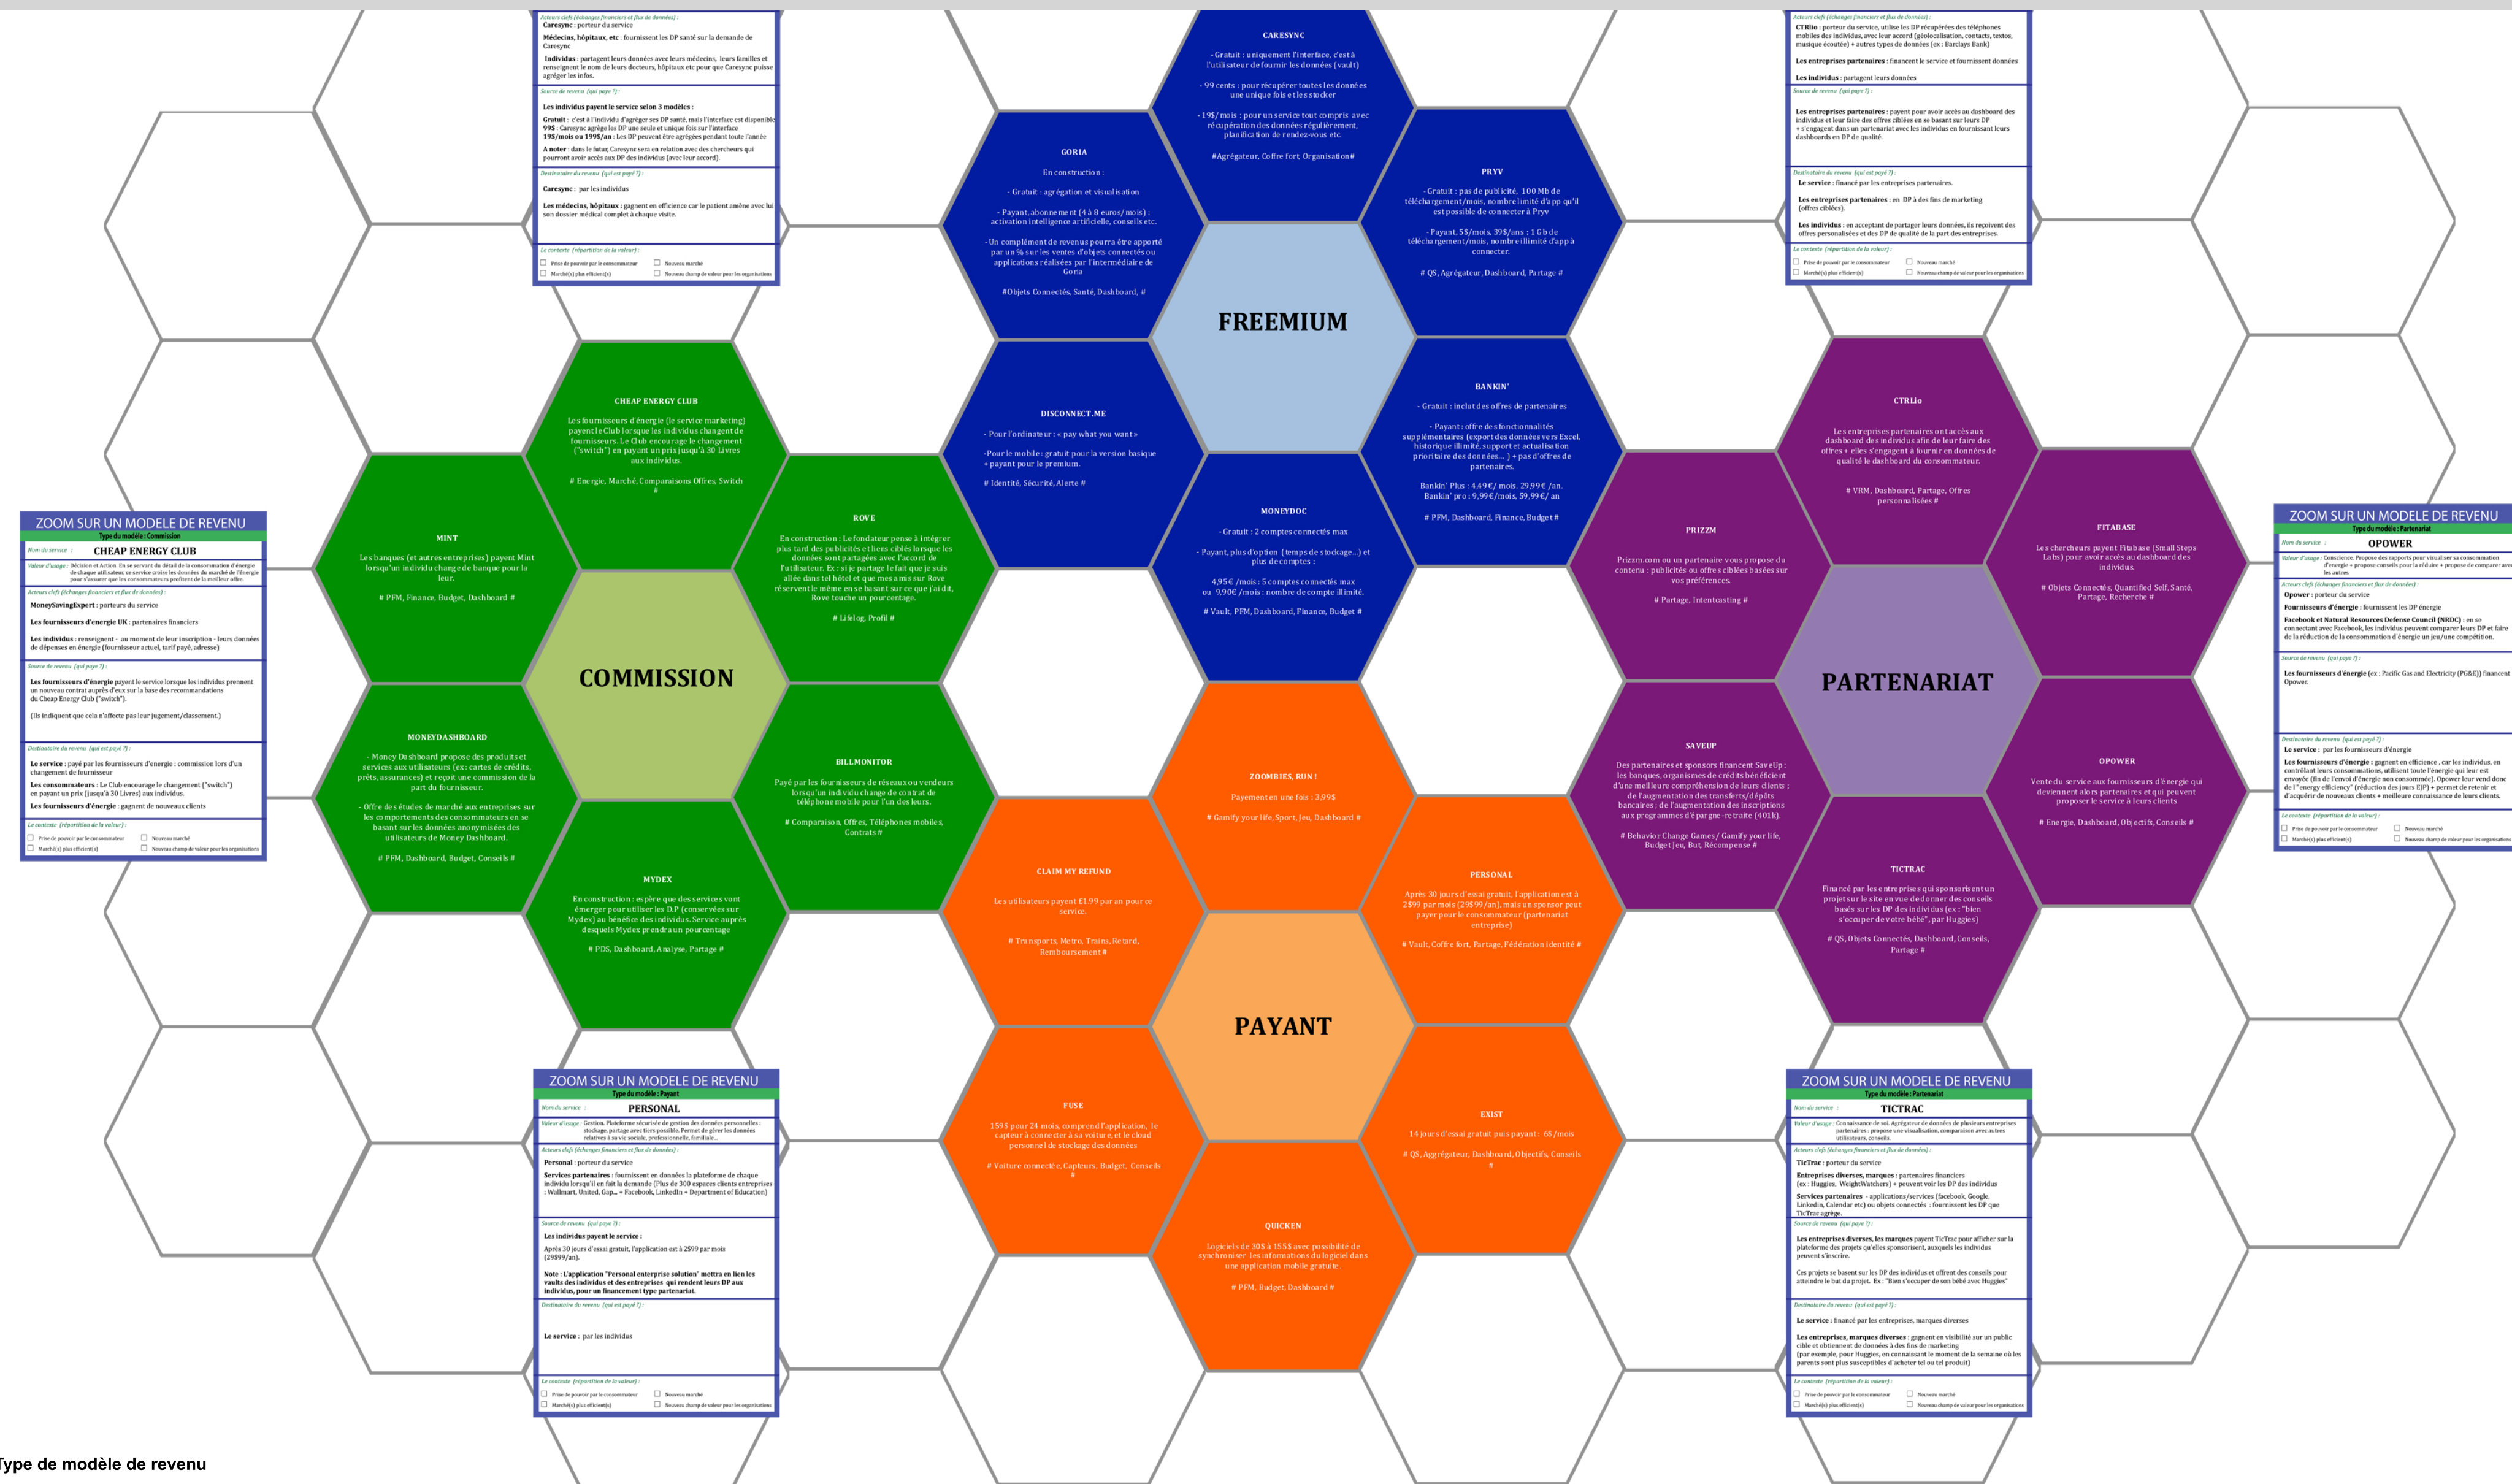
Acteurs clefs (échanges financiers et flux de données) :
Caresync : porteur du service
Médecins, hôpitaux, etc : fournissent les DP santé sur la demande de Caresync
Individus : partagent leurs données avec leurs médecins, leurs familles et renseignent le nom de leurs docteurs, hôpitaux etc pour que Caresync puisse agréger les infos.
Source de revenu (qui paye ?) :
Les individus payent le service selon 3 modèles :
Gratuit : c'est à l'individu d'agréger ses DP santé, mais l'interface est disponible
99$ : Caresync agrège les DP une seule et unique fois sur l'interface
19$/mois ou 199$/an : Les DP peuvent être agrégées pendant toute l'année
A noter : dans le futur, Caresync sera en relation avec des chercheurs qui pourront avoir accès aux DP des individus (avec leur accord).
Destinataire du revenu (qui est payé ?) :
Caresync : par les individus
Les médecins, hôpitaux : gagnent en efficience car le patient amène avec lui son dossier médical complet à chaque visite.
Le contexte (répartition de la valeur) :
Prise de pouvoir par le consommateur
Nouveau marché
Marché(s) plus efficient(s)
Nouveau champ de valeur pour les organisations

CARESYNC
- Gratuit : uniquement l'interface, c'est à l'utilisateur de fournir les données (vault)
- 99 cents : pour récupérer toutes les données une unique fois et les stocker
- 19$/mois : pour un service tout compris avec récupération des données régulièrement, planification de rendez-vous etc.
#Agrégateur, Coffre fort, Organisation#

Acteurs clefs (échanges financiers et flux de données) :
CTRLio : porteur du service, utilise les DP récupérées des téléphones mobiles des individus, avec leur accord (géolocalisation, contacts, textos, musique écoutée) + autres types de données (ex : Barclays Bank)
Les entreprises partenaires : financent le service et fournissent données
Les individus : partagent leurs données
Source de revenu (qui paye ?) :
Les entreprises partenaires : payent pour avoir accès au dashboard des individus et leur faire des offres ciblées en se basant sur leurs DP + s'engagent dans un partenariat avec les individus en fournissant leurs dashboards en DP de qualité.
Destinataire du revenu (qui est payé ?) :
Le service : financé par les entreprises partenaires.
Les entreprises partenaires : en DP à des fins de marketing (offres ciblées).
Les individus : en acceptant de partager leurs données, ils reçoivent des offres personalisées et des DP de qualité de la part des entreprises.
Le contexte (répartition de la valeur) :
Prise de pouvoir par le consommateur
Nouveau marché
Marché(s) plus efficient(s)
Nouveau champ de valeur pour les organisations

GORIA
En construction :
- Gratuit : agrégation et visualisation
- Payant, abonnement (4 à 8 euros/mois) : activation intelligence artificielle, conseils etc.
- Un complément de revenus pourra être apporté par un % sur les ventes d'objets connectés ou applications réalisées par l'intermédiaire de Goria
#Objets Connectés, Santé, Dashboard, #

PRYV
- Gratuit : pas de publicité, 100 Mb de téléchargement/mois, nombre limité d'app qu'il est possible de connecter à Pryv
- Payant, 5$/mois, 39$/ans : 1 Gb de téléchargement/mois, nombre illimité d'app à connecter.
# QS, Agrégateur, Dashboard, Partage #

FREEMIUM

DISCONNECT.ME
- Pour l'ordinateur : « pay what you want »
-Pour le mobile : gratuit pour la version basique + payant pour le premium.
# Identité, Sécurité, Alerte #

BANKIN'
- Gratuit : inclut des offres de partenaires
- Payant : offre des fonctionnalités supplémentaires (export des données vers Excel, historique illimité, support et actualisation prioritaire des données... ) + pas d'offres de partenaires.
Bankin' Plus : 4,49€/ mois. 29,99€ /an.
Bankin' pro : 9,99€/mois, 59,99€/ an
# PFM, Dashboard, Finance, Budget #

MONEYDOC
- Gratuit : 2 comptes connectés max
- Payant, plus d'option (temps de stockage...) et plus de comptes :
4,95€ /mois : 5 comptes connectés max ou 9,90€ /mois : nombre de compte illimité.
# Vault, PFM, Dashboard, Finance, Budget #

CHEAP ENERGY CLUB
Les fournisseurs d'énergie (le service marketing) payent le Club lorsque les individus changent de fournisseurs. Le Club encourage le changement ("switch") en payant un prix jusqu'à 30 Livres aux individus.
# Energie, Marché, Comparaisons Offres, Switch #

CTRLio
Les entreprises partenaires ont accès aux dashboard des individus afin de leur faire des offres + elles s'engagent à fournir en données de qualité le dashboard du consommateur.
# VRM, Dashboard, Partage, Offres personnalisées #

ZOOM SUR UN MODELE DE REVENU
Type du modèle : Commission
Nom du service : CHEAP ENERGY CLUB
Valeur d'usage : Décision et Action. En se servant du détail de la consommation d'énergie de chaque utilisateur, ce service croise les données du marché de l'énergie pour s'assurer que les consommateurs profitent de la meilleure offre.
Acteurs clefs (échanges financiers et flux de données) :
MoneySavingExpert : porteurs du service
Les fournisseurs d'energie UK : partenaires financiers
Les individus : renseignent - au moment de leur inscription - leurs données de dépenses en énergie (fournisseur actuel, tarif payé, adresse)
Source de revenu (qui paye ?) :
Les fournisseurs d'énergie payent le service lorsque les individus prennent un nouveau contrat auprès d'eux sur la base des recommandations du Cheap Energy Club ("switch").
(Ils indiquent que cela n'affecte pas leur jugement/classement.)
Destinataire du revenu (qui est payé ?) :
Le service : payé par les fournisseurs d'energie : commission lors d'un changement de fournisseur
Les consommateurs : Le Club encourage le changement ("switch") en payant un prix (jusqu'à 30 Livres) aux individus.
Les fournisseurs d'énergie : gagnent de nouveaux clients
Le contexte (répartition de la valeur) :
Prise de pouvoir par le consommateur
Nouveau marché
Marché(s) plus efficient(s)
Nouveau champ de valeur pour les organisations

MINT
Les banques (et autres entreprises) payent Mint lorsqu'un individu change de banque pour la leur.
# PFM, Finance, Budget, Dashboard #

ROVE
En construction : Le fondateur pense à intégrer plus tard des publicités et liens ciblés lorsque les données sont partagées avec l'accord de l'utilisateur. Ex : si je partage le fait que je suis allée dans tel hôtel et que mes amis sur Rove réservent le même en se basant sur ce que j'ai dit, Rove touche un pourcentage.
# Lifelog, Profil #

PRIZZM
Prizzm.com ou un partenaire vous propose du contenu : publicités ou offres ciblées basées sur vos préférences.
# Partage, Intentcasting #

FITABASE
Les chercheurs payent Fitabase (Small Steps Labs) pour avoir accès au dashboard des individus.
# Objets Connectés, Quantified Self, Santé, Partage, Recherche #

ZOOM SUR UN MODELE DE REVENU
Type du modèle : Partenariat
Nom du service : OPOWER
Valeur d'usage : Conscience. Propose des rapports pour visualiser sa consommation d'energie + propose conseils pour la réduire + propose de comparer avec les autres
Acteurs clefs (échanges financiers et flux de données) :
Opower : porteur du service
Fournisseurs d'énergie : fournissent les DP énergie
Facebook et Natural Resources Defense Council (NRDC) : en se connectant avec Facebook, les individus peuvent comparer leurs DP et faire de la réduction de la consommation d'énergie un jeu/une compétition.
Source de revenu (qui paye ?) :
Les fournisseurs d'énergie (ex : Pacific Gas and Electricity (PG&E)) financent Opower.
Destinataire du revenu (qui est payé ?) :
Le service : par les fournisseurs d'énergie
Les fournisseurs d'énergie : gagnent en efficience , car les individus, en contrôlant leurs consommations, utilisent toute l'énergie qui leur est envoyée (fin de l'envoi d'énergie non consommée). Opower leur vend donc de l'"energy efficiency" (réduction des jours EJP) + permet de retenir et d'acquérir de nouveaux clients + meilleure connaissance de leurs clients.
Le contexte (répartition de la valeur) :
Prise de pouvoir par le consommateur
Nouveau marché
Marché(s) plus efficient(s)
Nouveau champ de valeur pour les organisations

COMMISSION

PARTENARIAT

MONEYDASHBOARD
- Money Dashboard propose des produits et services aux utilisateurs (ex : cartes de crédits, prêts, assurances) et reçoit une commission de la part du fournisseur.
- Offre des études de marché aux entreprises sur les comportements des consommateurs en se basant sur les données anonymisées des utilisateurs de Money Dashboard.
# PFM, Dashboard, Budget, Conseils #

BILLMONITOR
Payé par les fournisseurs de réseaux ou vendeurs lorsqu'un individu change de contrat de téléphone mobile pour l'un des leurs.
# Comparaison, Offres, Téléphones mobiles, Contrats #

ZOOMBIES, RUN !
Payement en une fois : 3,99$
# Gamify your life, Sport, Jeu, Dashboard #

SAVEUP
Des partenaires et sponsors financent SaveUp : les banques, organismes de crédits bénéficient d'une meilleure compréhension de leurs clients ; de l'augmentation des transferts/dépôts bancaires ; de l'augmentation des inscriptions aux programmes d'épargne-retraite (401k).
# Behavior Change Games/ Gamify your life, Budget Jeu, But, Récompense #

OPOWER
Vente du service aux fournisseurs d'énergie qui deviennent alors partenaires et qui peuvent proposer le service à leurs clients
# Energie, Dashboard, Objectifs, Conseils #

CLAIM MY REFUND
Les utilisateurs payent £1.99 par an pour ce service.
# Transports, Metro, Trains, Retard, Remboursement #

PERSONAL
Après 30 jours d'essai gratuit, l'application est à 2$99 par mois (29$99/an), mais un sponsor peut payer pour le consommateur (partenariat entreprise)
# Vault, Coffre fort, Partage, Fédération identité #

MYDEX
En construction : espère que des services vont émerger pour utiliser les D.P (conservées sur Mydex) au bénéfice des individus. Service auprès desquels Mydex prendra un pourcentage
# PDS, Dashboard, Analyse, Partage #

TICTRAC
Financé par les entreprises qui sponsorisent un projet sur le site en vue de donner des conseils basés sur les DP des individus (ex : "bien s'occuper de votre bébé", par Huggies)
# QS, Objets Connectés, Dashboard, Conseils, Partage #

PAYANT

ZOOM SUR UN MODELE DE REVENU
Type du modèle : Payant
Nom du service : PERSONAL
Valeur d'usage : Gestion. Plateforme sécurisée de gestion des données personnelles : stockage, partage avec tiers possible. Permet de gérer les données relatives à sa vie sociale, professionnelle, familiale...
Acteurs clefs (échanges financiers et flux de données) :
Personal : porteur du service
Services partenaires : fournissent en données la plateforme de chaque individu lorsqu'il en fait la demande (Plus de 300 espaces clients entreprises : Walmart, United, Gap... + Facebook, LinkedIn + Department of Education)
Source de revenu (qui paye ?) :
Les individus payent le service :
Après 30 jours d'essai gratuit, l'application est à 2$99 par mois (29$99/an).
Note : L'application "Personal enterprise solution" mettra en lien les vaults des individus et des entreprises qui rendent leurs DP aux individus, pour un financement type partenariat.
Destinataire du revenu (qui est payé ?) :
Le service : par les individus
Le contexte (répartition de la valeur) :
Prise de pouvoir par le consommateur
Nouveau marché
Marché(s) plus efficient(s)
Nouveau champ de valeur pour les organisations

FUSE
159$ pour 24 mois, comprend l'application, le capteur à connecter à sa voiture, et le cloud personnel de stockage des données
# Voiture connectée, Capteurs, Budget, Conseils #

EXIST
14 jours d'essai gratuit puis payant : 6$ /mois
# QS, Aggrégateur, Dashboard, Objectifs, Conseils #

QUICKEN
Logiciels de 30$ à 155$ avec possibilité de synchroniser les informations du logiciel dans une application mobile gratuite.
# PFM, Budget, Dashboard #

ZOOM SUR UN MODELE DE REVENU
Type du modèle : Partenariat
Nom du service : TICTRAC
Valeur d'usage : Connaissance de soi. Agrégateur de données de plusieurs entreprises partenaires : propose une visualisation, comparaison avec autres utilisateurs, conseils.
Acteurs clefs (échanges financiers et flux de données) :
TicTrac : porteur du service
Entreprises diverses, marques : partenaires financiers (ex : Huggies, WeightWatchers) + peuvent voir les DP des individus
Services partenaires - applications/services (facebook, Google, Linkedin, Calendar etc) ou objets connectés : fournissent les DP que TicTrac agrège.
Source de revenu (qui paye ?) :
Les entreprises diverses, les marques payent TicTrac pour afficher sur la plateforme des projets qu'elles sponsorisent, auxquels les individus peuvent s'inscrire.
Ces projets se basent sur les DP des individus et offrent des conseils pour atteindre le but du projet. Ex : "Bien s'occuper de son bébé avec Huggies"
Destinataire du revenu (qui est payé ?) :
Le service : financé par les entreprises, marques diverses
Les entreprises, marques diverses : gagnent en visibilité sur un public cible et obtiennent de données à des fins de marketing (par exemple, pour Huggies, en connaissant le moment de la semaine où les parents sont plus susceptibles d'acheter tel ou tel produit)
Le contexte (répartition de la valeur) :
Prise de pouvoir par le consommateur
Nouveau marché
Marché(s) plus efficient(s)
Nouveau champ de valeur pour les organisations

Type de modèle de revenu